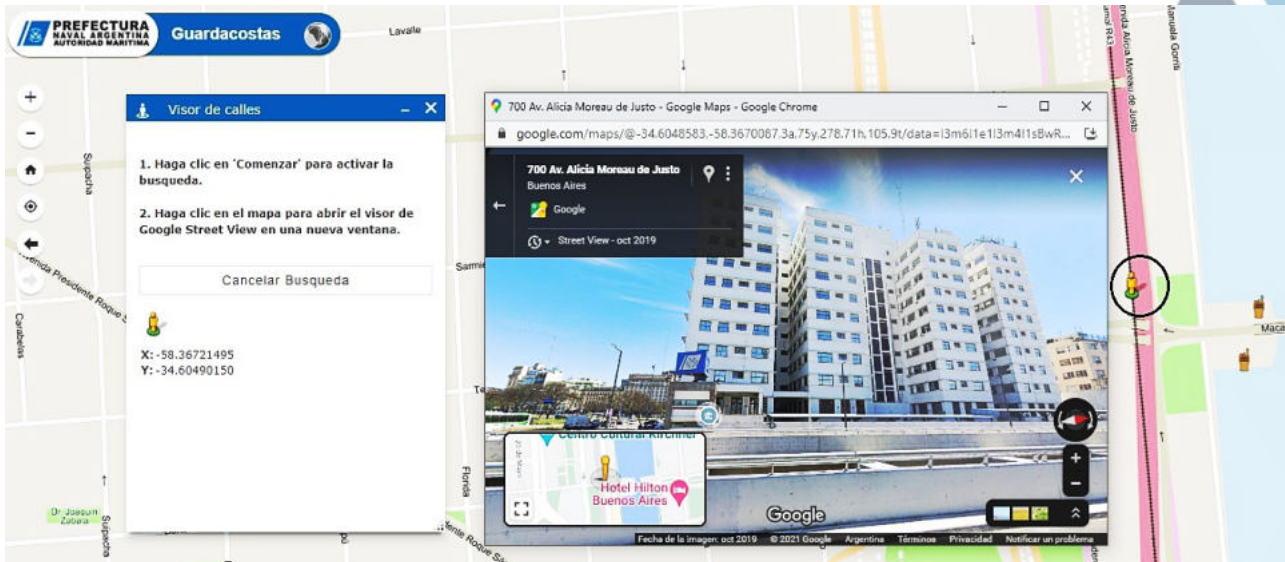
PREFECTURA NAVAL ARGENTINA AUTORIDAD MARITIMA

Guardacostas

Lavalle

Visor de calles

1. Haga clic en 'Comenzar' para activar la busqueda.

2. Haga clic en el mapa para abrir el visor de Google Street View en una nueva ventana.

Cancelar Busqueda

X: -58.36721495
Y: -34.60490150

Suipacha

Avenida Presidente Roque Sáenz Peña

Carabelas

Dr. Joaquín Zabala

Sarmiento

Florida

700 Av. Alicia Moreau de Justo - Google Maps - Google Chrome

google.com/maps/@-34.6048583,-58.3670087,3a,75y,278.71h,105.9t/data=!3m6!1e1!3m4!1sBwR...

700 Av. Alicia Moreau de Justo
Buenos Aires

Google

Street View - oct 2019

Centro Cultural Kirchner

Hotel Hilton Buenos Aires

Google

Fecha de la imagen: oct 2019 © 2021 Google Argentina Términos Privacidad Notificar un problema

Avenida Alicia Moreau de Justo

Manuela Gorriti

Macacha